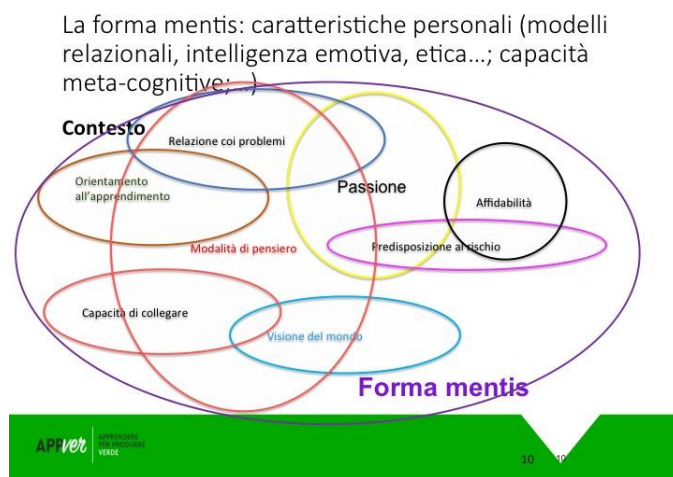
La forma mentis: caratteristiche personali (modelli relazionali, intelligenza emotiva, etica…; capacità meta-cognitive; …)

Contesto

Relazione coi problemi

Orientamento all'apprendimento

Passione

Affidabilità

Modalità di pensiero

Predisposizione al rischio

Capacità di collegare

Visione del mondo

Forma mentis

APPVER | APPRENDERE PER PRODURRE VERDE

10 10